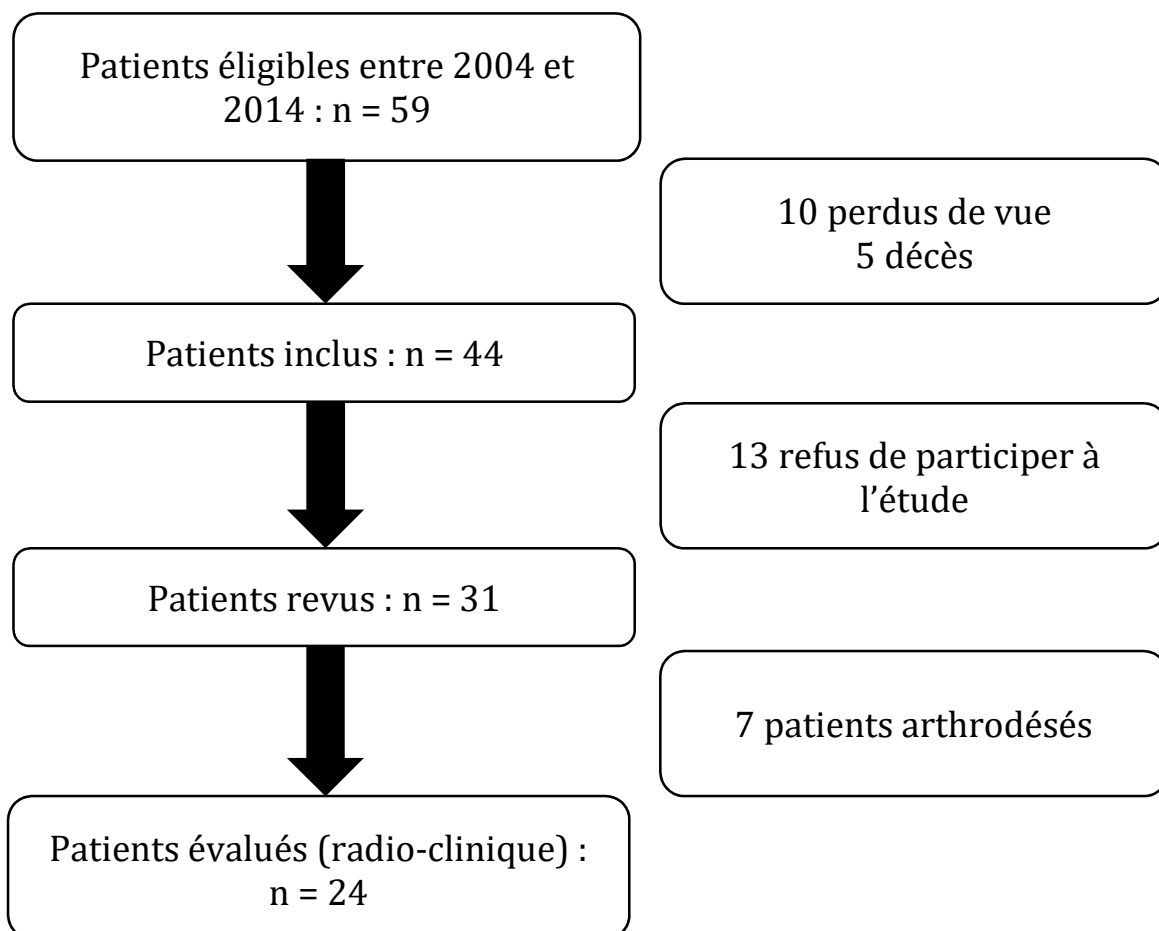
Patients éligibles entre 2004 et 2014 : n = 59

10 perdus de vue
5 décès

Patients inclus : n = 44

13 refus de participer à l'étude

Patients revus : n = 31

7 patients arthrodésés

Patients évalués (radio-clinique) : n = 24